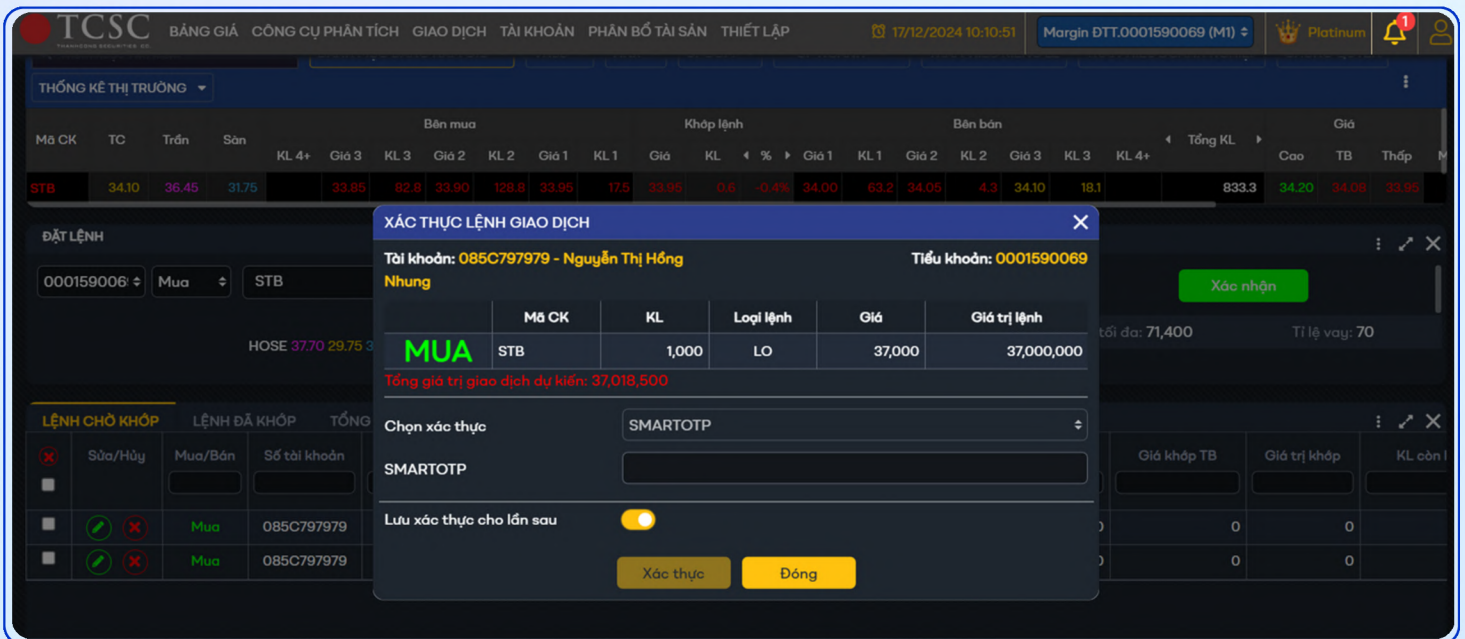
TCSC THANHCONG SECURITIES CO.

BẢNG GIÁ CÔNG CỤ PHÂN TÍCH GIAO DỊCH TÀI KHOẢN PHÂN BỔ TÀI SẢN THIẾT LẬP

17/12/2024 10:10:51 Margin ĐTT.0001590069 (M1) Platinum 1

THỐNG KÊ THỊ TRƯỜNG

| Mã CK | TC | Trần | Sàn | Bên mua KL 4+ | Giá 3 | KL 3 | Giá 2 | KL 2 | Giá 1 | KL 1 | Khớp lệnh Giá | KL | % | Bên bán Giá 1 | KL 1 | Giá 2 | KL 2 | Giá 3 | KL 3 | KL 4+ | Tổng KL | Giá Cao | TB | Thấp |
|---|---|---|---|---|---|---|---|---|---|---|---|---|---|---|---|---|---|---|---|---|---|---|---|---|
| STB | 34.10 | 36.45 | 31.75 | | 33.85 | 82.8 | 33.90 | 128.8 | 33.95 | 17.5 | 33.95 | 0.6 | -0.4% | 34.00 | 63.2 | 34.05 | 4.3 | 34.10 | 18.1 | | 833.3 | 34.20 | 34.08 | 33.95 |

ĐẶT LỆNH

0001590069 Mua STB

HOSE 37.70 29.75 3

Xác nhận

tối đa: 71,400 Tỉ lệ vay: 70

LỆNH CHỜ KHỚP LỆNH ĐÃ KHỚP TỔNG

| | Sửa/Hủy | Mua/Bán | Số tài khoản | Giá khớp TB | Giá trị khớp | KL còn l |
|---|---|---|---|---|---|---|
| | | Mua | 085C797979 | 0 | 0 | |
| | | Mua | 085C797979 | 0 | 0 | |

XÁC THỰC LỆNH GIAO DỊCH

Tài khoản: 085C797979 - Nguyễn Thị Hồng Nhung

Tiểu khoản: 0001590069

| | Mã CK | KL | Loại lệnh | Giá | Giá trị lệnh |
|---|---|---|---|---|---|
| MUA | STB | 1,000 | LO | 37,000 | 37,000,000 |

Tổng giá trị giao dịch dự kiến: 37,018,500

Chọn xác thực SMARTOTP

SMARTOTP

Lưu xác thực cho lần sau

Xác thực Đóng